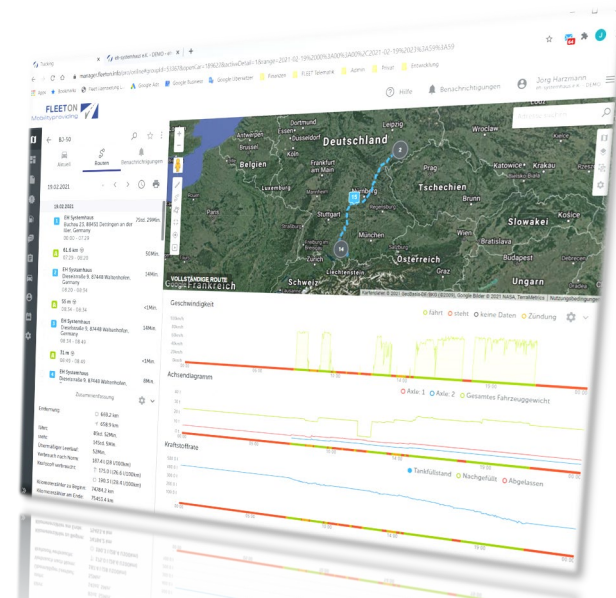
Tracking
eh systemhaus e.K. - DEMO - eh
manager.fleeton.info/services/map#...

Apps Bookmarks Fleet Lohnerung L... Google Ads Google Business Google Übersetzer Finanzen FLEET Telematik Admin Privat Entwicklung

FLEETON
Mobility providing

Hilfe Benachrichtigungen Jörg Hartzmann eh systemhaus e.K. - DEMO

B2-50
Aktuell Routen Benachrichtigungen

19.02.2021

19.02.2021
EH Systemhaus Bischof 23, 88450 Dettingen an der Iller, Germany 08:00 - 17:29 29Std. 29Min.
61,6 km 07:29 - 08:20
EH Systemhaus Dieselstraße 9, 87448 Waltenhofen, Germany 08:20 - 08:34 14Min.
50 m 08:34 - 08:34 <1Min.
EH Systemhaus Dieselstraße 9, 87448 Waltenhofen, Germany 08:34 - 08:48 14Min.
51 m 08:48 - 08:48 <1Min.
EH Systemhaus Dieselstraße 9, 87448 Waltenhofen, Germany 8Min.

Zusammenfassung

Entfernung 609,2 km
Fahrt 658,9 km
steht 8Std. 52Min.
Übermäßiger Leerlauf 34Std. 9Min.
Verbrauch nach Norm 52Min.
Kraftstoffverbrauch 167,41l (26,9l/100km)
575,0 (26,0 l/100km)
190,5 l (26,5 l/100km)
Kilometerzähler zu Beginn 74364,2 km
Kilometerzähler am Ende 75411,4 km

Deutschland
Dortmund Essen Düsseldorf Leipzig Dresden Wrocław Antwerpen Belgien Frankfurt am Main Tschechien Katowice Krakau Luxemburg Paris Prag Nürnberg Stuttgart Slowakei Košice München Bratislava Budapest Zürich Liechtenstein Österreich Graz Schweiz Ungarn
VOLLSTÄNDIGE ROUTE
Google Frankreich
Kartendaten © 2021 GeoBasis-DE/BKG (©2009), Google Bilder © 2021 NASA, TerraMetrics Nutzungsbedingungen

Geschwindigkeit
fahrt steht keine Daten Zündung

Achsendiagramm
Axle: 1 Axle: 2 Gesamtes Fahrzeuggewicht

Kraftstoffrate
Tankfüllstand Nachgefüllt Abgelassen